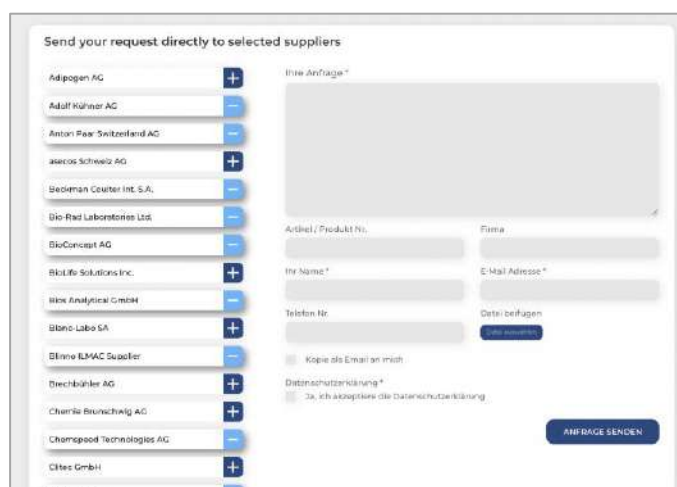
Send your request directly to selected suppliers

Adipogen AG
Adolf Kühner AG
Anton Paar Switzerland AG
asecos Schweiz AG
Beckman Coulter Int. S.A.
Bio-Rad Laboratories Ltd.
BioConcept AG
BioLife Solutions Inc.
Bios Analytical GmbH
Blanc-Labo SA
Blinne ILMAC Supplier
Brechbühler AG
Chemie Brunschwig AG
Chemspeed Technologies AG
Clitec GmbH

Ihre Anfrage *

Artikel / Produkt Nr.
Firma
Ihr Name *
E-Mail Adresse *
Telefon Nr.
Datei beifügen
Datei auswählen

Kopie als Email an mich

Datenschutzerklärung *
Ja, ich akzeptiere die Datenschutzerklärung

ANFRAGE SENDEN